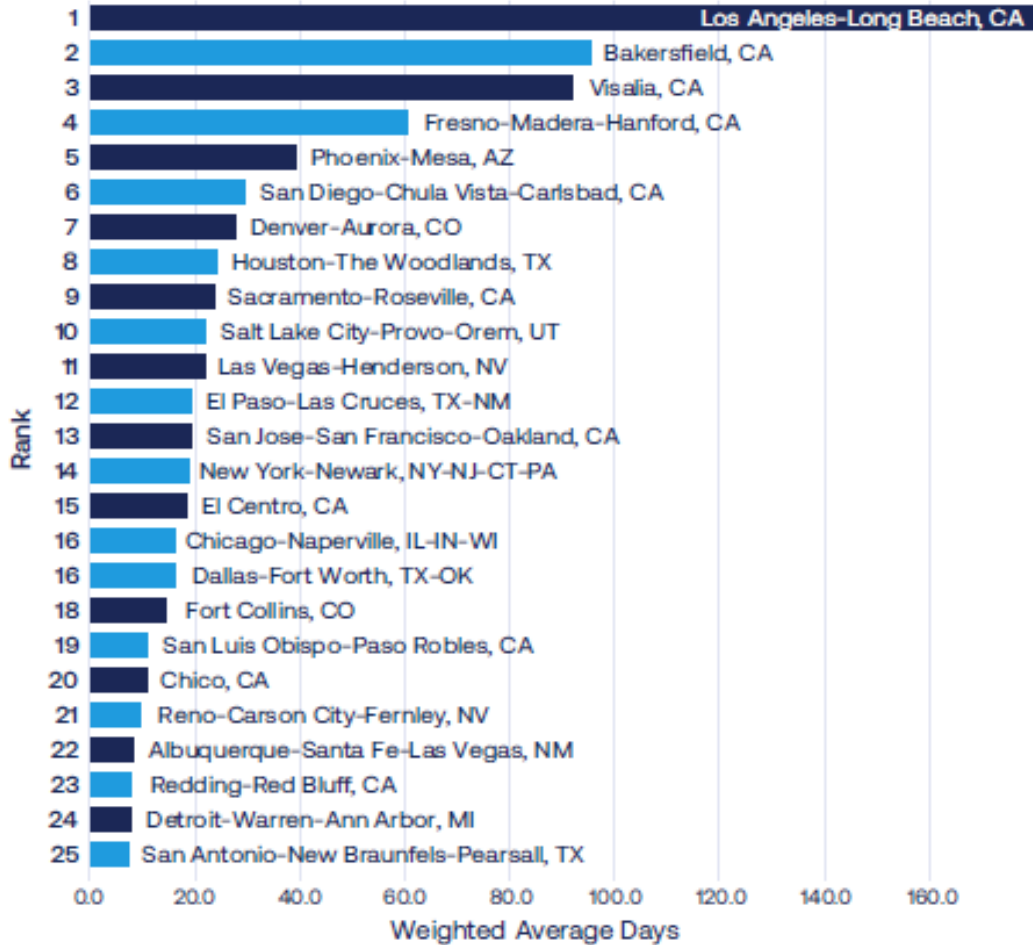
| Rank | |
|---|---|
| 1 | Los Angeles-Long Beach, CA |
| 2 | Bakersfield, CA |
| 3 | Visalia, CA |
| 4 | Fresno-Madera-Hanford, CA |
| 5 | Phoenix-Mesa, AZ |
| 6 | San Diego-Chula Vista-Carlsbad, CA |
| 7 | Denver-Aurora, CO |
| 8 | Houston-The Woodlands, TX |
| 9 | Sacramento-Roseville, CA |
| 10 | Salt Lake City-Provo-Orem, UT |
| 11 | Las Vegas-Henderson, NV |
| 12 | El Paso-Las Cruces, TX-NM |
| 13 | San Jose-San Francisco-Oakland, CA |
| 14 | New York-Newark, NY-NJ-CT-PA |
| 15 | El Centro, CA |
| 16 | Chicago-Naperville, IL-IN-WI |
| 16 | Dallas-Fort Worth, TX-OK |
| 18 | Fort Collins, CO |
| 19 | San Luis Obispo-Paso Robles, CA |
| 20 | Chico, CA |
| 21 | Reno-Carson City-Fernley, NV |
| 22 | Albuquerque-Santa Fe-Las Vegas, NM |
| 23 | Redding-Red Bluff, CA |
| 24 | Detroit-Warren-Ann Arbor, MI |
| 25 | San Antonio-New Braunfels-Pearsall, TX |

0.0 20.0 40.0 60.0 80.0 100.0 120.0 140.0 160.0

Weighted Average Days